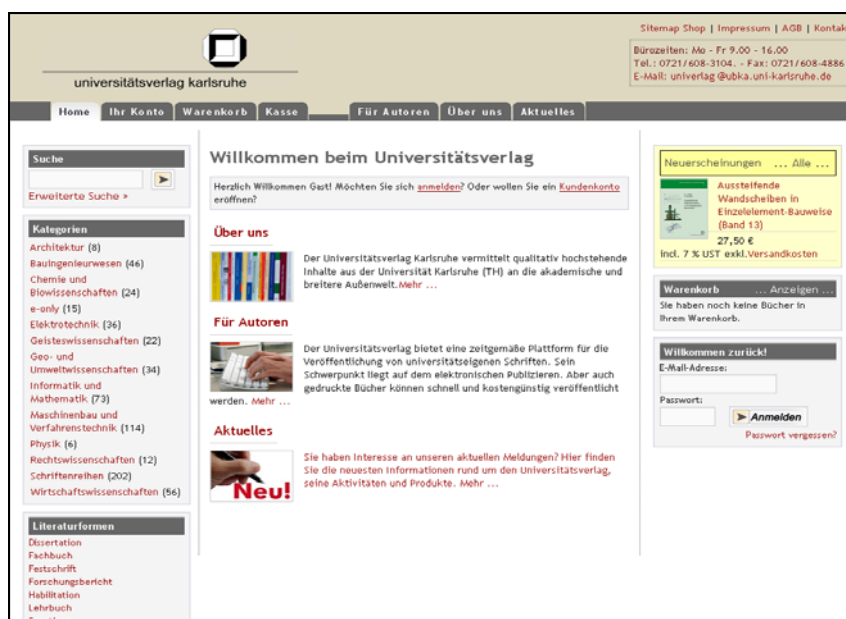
universitätsverlag karlsruhe

Sitemap Shop | Impressum | AGB | Kontakt

Bürozeiten: Mo - Fr 9.00 - 16.00
Tel.: 0721/608-3104. - Fax: 0721/608-4886
E-Mail: univerlag@ubka.uni-karlsruhe.de

Home | Ihr Konto | Warenkorb | Kasse | Für Autoren | Über uns | Aktuelles

Suche

Erweiterte Suche »

Kategorien
Architektur (8)
Bauingenieurwesen (46)
Chemie und Biowissenschaften (24)
e-only (15)
Elektrotechnik (36)
Geisteswissenschaften (22)
Geo- und Umweltwissenschaften (34)
Informatik und Mathematik (73)
Maschinenbau und Verfahrenstechnik (114)
Physik (6)
Rechtswissenschaften (12)
Schriftenreihen (202)
Wirtschaftswissenschaften (56)

Literaturformen
Dissertation
Fachbuch
Festschrift
Forschungsbericht
Habilitation
Lehrbuch

Willkommen beim Universitätsverlag

Herzlich Willkommen Gast! Möchten Sie sich anmelden? Oder wollen Sie ein Kundenkonto eröffnen?

Über uns

Der Universitätsverlag Karlsruhe vermittelt qualitativ hochstehende Inhalte aus der Universität Karlsruhe (TH) an die akademische und breitere Außenwelt. Mehr ...

Für Autoren

Der Universitätsverlag bietet eine zeitgemäße Plattform für die Veröffentlichung von universitätseigenen Schriften. Sein Schwerpunkt liegt auf dem elektronischen Publizieren. Aber auch gedruckte Bücher können schnell und kostengünstig veröffentlicht werden. Mehr ...

Aktuelles

Neu!

Sie haben Interesse an unseren aktuellen Meldungen? Hier finden Sie die neuesten Informationen rund um den Universitätsverlag, seine Aktivitäten und Produkte. Mehr ...

Neuerscheinungen ... Alle ...
Aussteifende Wandscheiben in Einzelelement-Bauweise (Band 13)
27,50 €
incl. 7 % UST exkl. Versandkosten

Warenkorb ... Anzeigen ...
Sie haben noch keine Bücher in Ihrem Warenkorb.

Willkommen zurück!
E-Mail-Adresse:
Passwort:
Anmelden
Passwort vergessen?